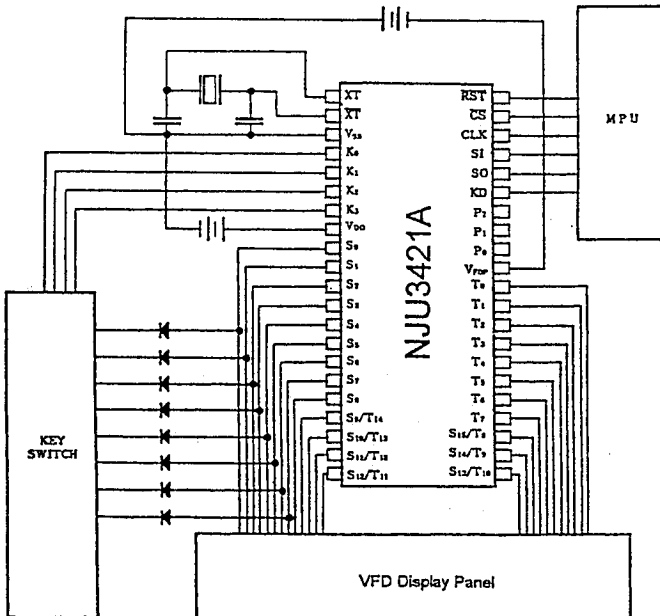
MPU

XT
$\overline{XT}$
$V_{SS}$
$K_0$
$K_1$
$K_2$
$K_3$
$V_{DD}$
$S_0$
$S_1$
$S_2$
$S_3$
$S_4$
$S_5$
$S_6$
$S_7$
$S_8$
$S_9/T_{14}$
$S_{10}/T_{13}$
$S_{11}/T_{12}$
$S_{12}/T_{11}$

NJU3421A

$\overline{RST}$
$\overline{CS}$
CLK
SI
SO
KD
$P_2$
$P_1$
$P_0$
$V_{FDP}$
$T_0$
$T_1$
$T_2$
$T_3$
$T_4$
$T_5$
$T_6$
$T_7$
$S_{15}/T_8$
$S_{14}/T_9$
$S_{13}/T_{10}$

KEY SWITCH

VFD Display Panel